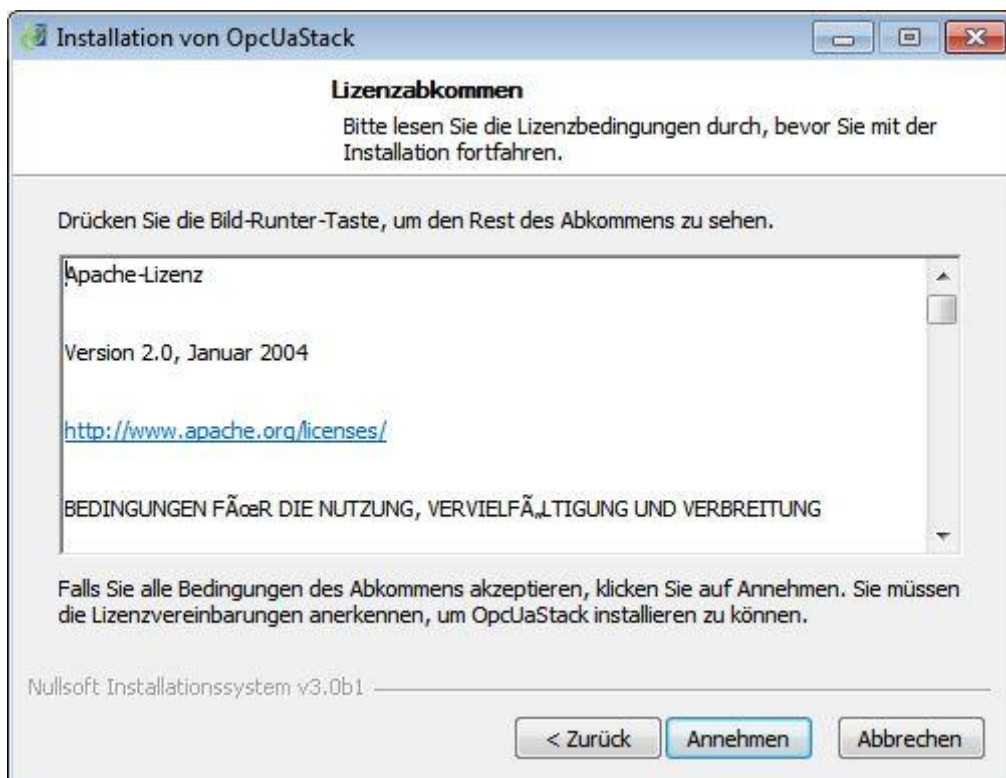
Installation von OpcUaStack

Lizenzabkommen

Bitte lesen Sie die Lizenzbedingungen durch, bevor Sie mit der Installation fortfahren.

Drücken Sie die Bild-Runter-Taste, um den Rest des Abkommens zu sehen.

Apache-Lizenz

Version 2.0, Januar 2004

http://www.apache.org/licenses/

BEDINGUNGEN FÃœR DIE NUTZUNG, VERVIELFÃ„LTIGUNG UND VERBREITUNG

Falls Sie alle Bedingungen des Abkommens akzeptieren, klicken Sie auf Annehmen. Sie müssen die Lizenzvereinbarungen anerkennen, um OpcUaStack installieren zu können.

Nullsoft Installationssystem v3.0b1

< Zurück

Annehmen

Abbrechen